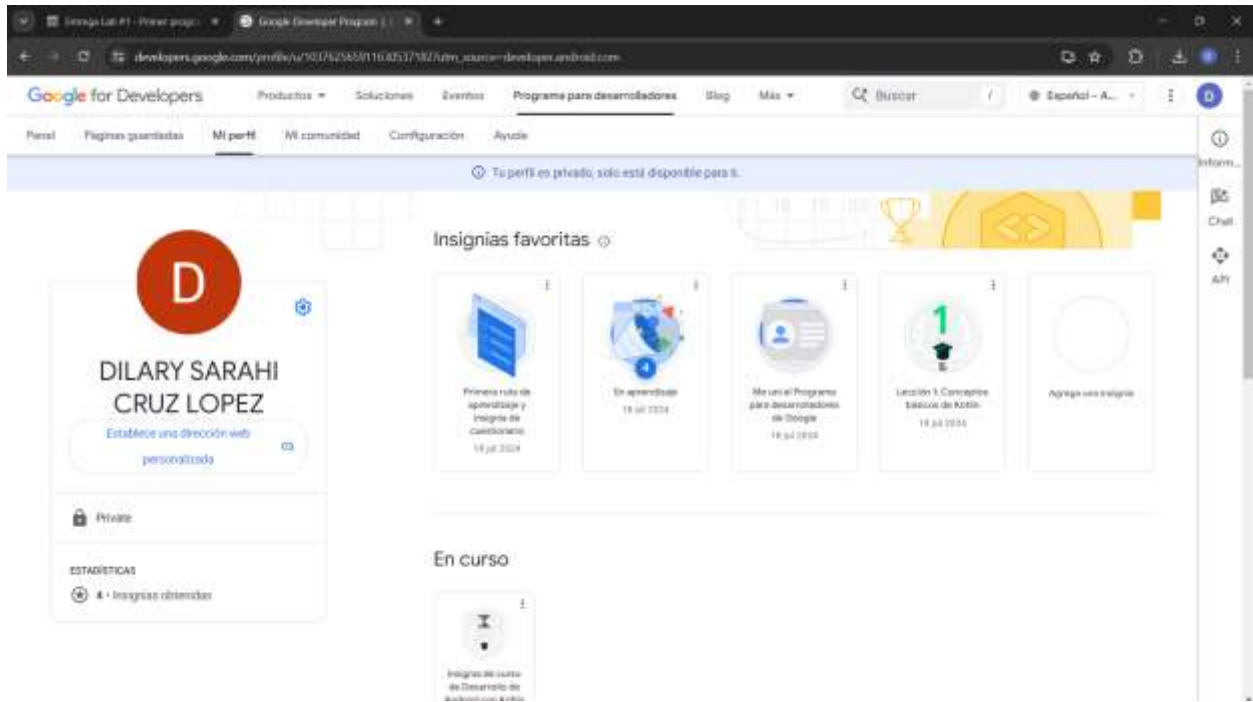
Entrega Lab #1 - Primer progr... Google Developer Program | ...

developers.google.com/profile/u/102762565911168537182?utm_source=developer.android.com

Google for Developers Productos Soluciones Eventos Programa para desarrolladores Blog Más Buscar Español – A...

D

Panel Páginas guardadas Mi perfil Mi comunidad Configuración Ayuda

Tu perfil es privado; solo está disponible para ti.

Inform... Chat API

D

DILARY SARAHI CRUZ LOPEZ

Establece una dirección web personalizada

Private

ESTADÍSTICAS

4 • Insignias obtenidas

Insignias favoritas

Primera ruta de aprendizaje y insignia de cuestionario
18 jul 2024

En aprendizaje
18 jul 2024

Me uní al Programa para desarrolladores de Google
18 jul 2024

1

Lección 1: Conceptos básicos de Kotlin
18 jul 2024

Agrega una insignia

En curso

Insignia del curso de Desarrollo de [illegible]